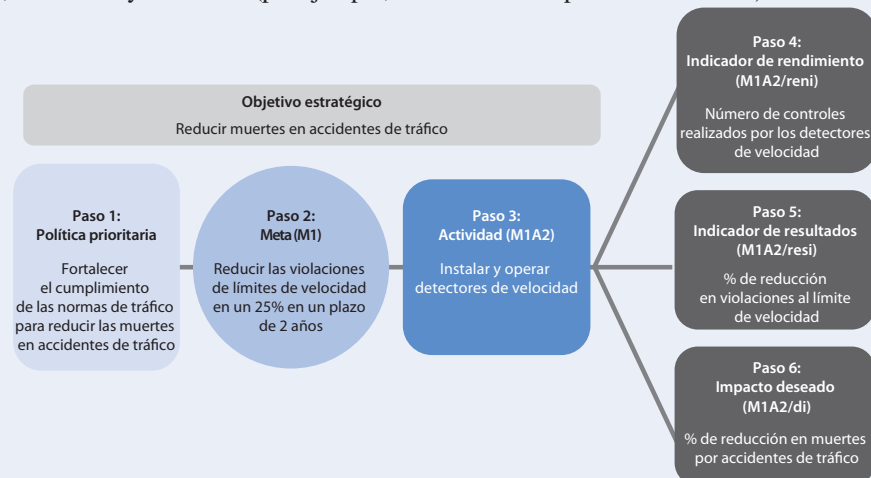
Objetivo estratégico
Reducir muertes en accidentes de tráfico

Paso 1:
Política prioritaria

Fortalecer el cumplimiento de las normas de tráfico para reducir las muertes en accidentes de tráfico

Paso 2:
Meta (M1)

Reducir las violaciones de límites de velocidad en un 25% en un plazo de 2 años

Paso 3:
Actividad (M1A2)

Instalar y operar detectores de velocidad

Paso 4:
Indicador de rendimiento (M1A2/reni)

Número de controles realizados por los detectores de velocidad

Paso 5:
Indicador de resultados (M1A2/resi)

% de reducción en violaciones al límite de velocidad

Paso 6:
Impacto deseado (M1A2/di)

% de reducción en muertes por accidentes de tráfico